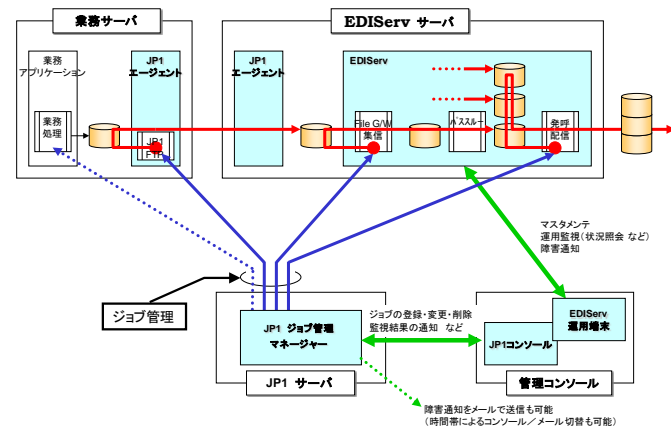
業務サーバ

業務アプリケーション

業務処理

JP1エージェント

JP1 FTP

EDIServ サーバ

JP1エージェント

EDIServ

File G/W 集信

パススルー

発呼配信

マスタメンテ
運用監視（状況照会 など）
障害通知

ジョブ管理

ジョブの登録・変更・削除
監視結果の通知 など

JP1 ジョブ管理マネージャー

JP1 サーバ

EDIServ 運用端末

JP1コンソール

管理コンソール

障害通知をメールで送信も可能
（時間帯によるコンソール／メール切替も可能）